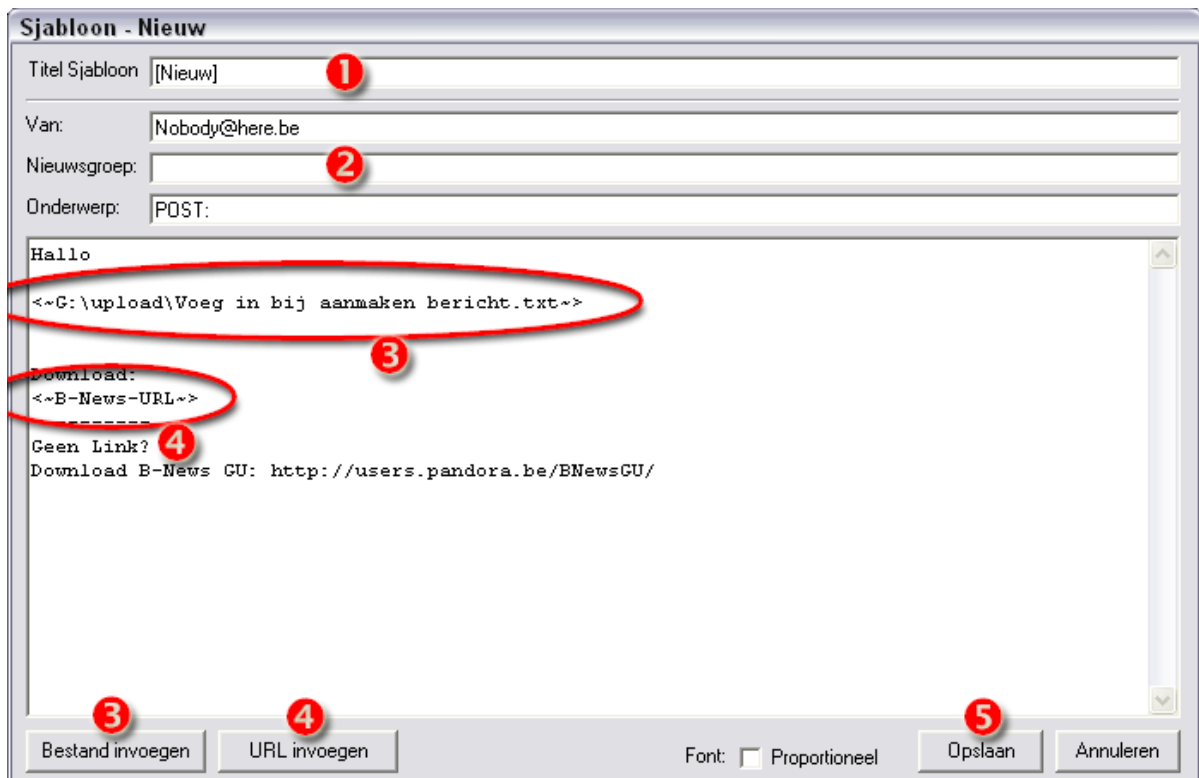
Sjabloon - Nieuw

Titel Sjabloon [Nieuw] 1

Van: Nobody@here.be

Nieuwsgroep: 2

Onderwerp: POST:

Hallo

<~G:\upload\Voeg in bij aanmaken bericht.txt~>

3

Download:
<~B-News-URL~>
--------- 4
Geen Link?
Download B-News GU: http://users.pandora.be/BNewsGU/

3 Bestand invoegen

4 URL invoegen

Font: Proportioneel

5 Opslaan

Annuleren